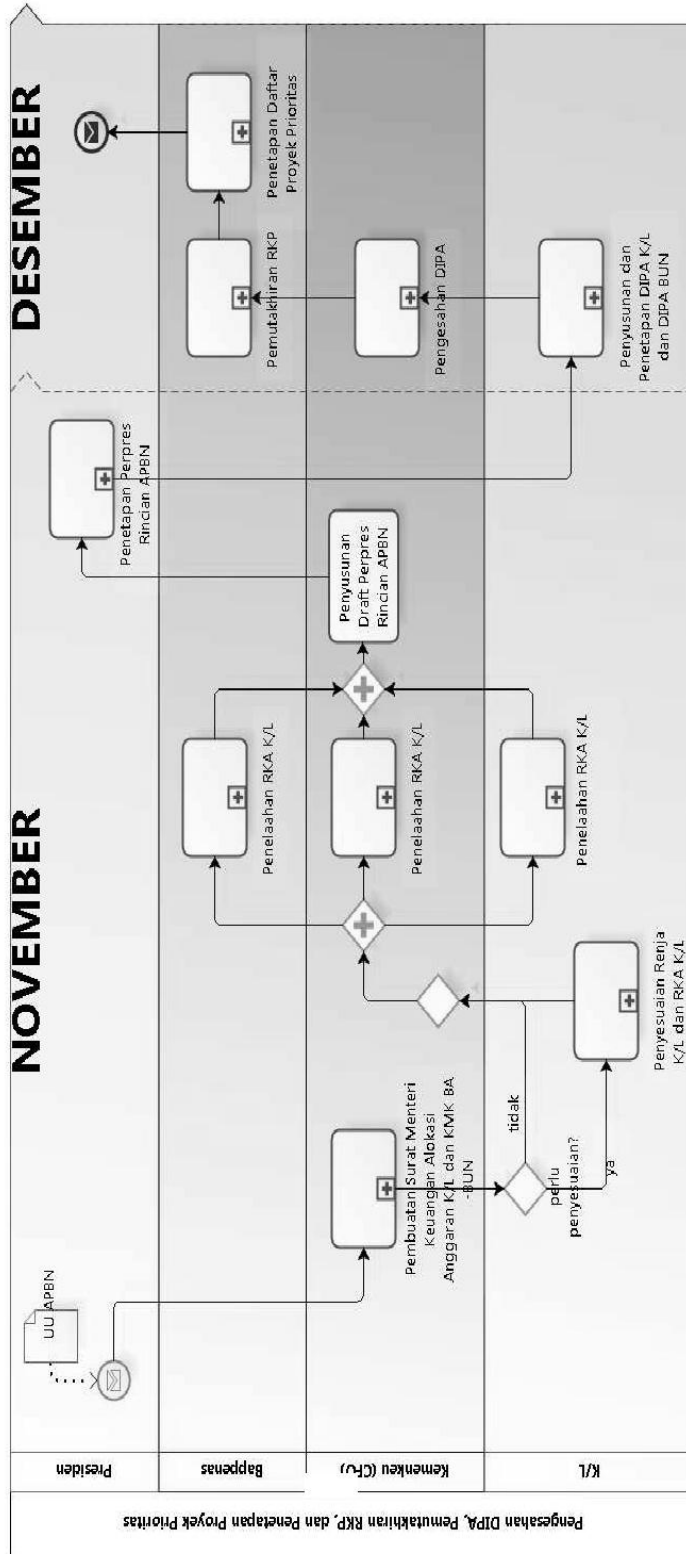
Pengesahan DIPA, Pemutakhiran RKP, dan Penetapan Proyek Prioritas

Presiden

Bappenas

Kemenkeu (Cq.)

K/L

NOVEMBER

DESEMBER

UU APBN

Pembuatan Surat Menteri Keuangan Alokasi Anggaran K/L dan KMK BA -BUN

perlu penyesuaian?

tidak

ya

Penyesuaian Renja K/L dan RKA K/L

Penelaahan RKA K/L

Penelaahan RKA K/L

Penelaahan RKA K/L

Penyusunan Draft Perpres Rincian APBN

Penetapan Perpres Rincian APBN

Pemutakhiran RKP

Pengesahan DIPA

Penyusunan dan Penetapan DIPA K/L dan DIPA BUN

Penetapan Daftar Proyek Prioritas